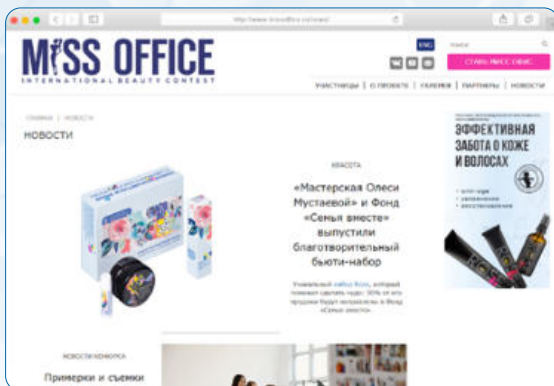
MISS OFFICE
INTERNATIONAL BEAUTY CONTEST

ENG

СТАНЬ МИСС ОФИС

УЧАСТНИЦЫ | О ПРОЕКТЕ | ГАЛЕРЕЯ | ПАРТНЕРЫ | НОВОСТИ

ГЛАВНАЯ | НОВОСТИ

НОВОСТИ

КРАСОТА

«Мастерская Олеси Мустаевой» и Фонд «Семья вместе» выпустили благотворительный бьюти-набор

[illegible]

ЭФФЕКТИВНАЯ ЗАБОТА О КОЖЕ И ВОЛОСАХ

НОВОСТИ КОНКУРСА

Примерки и съемки